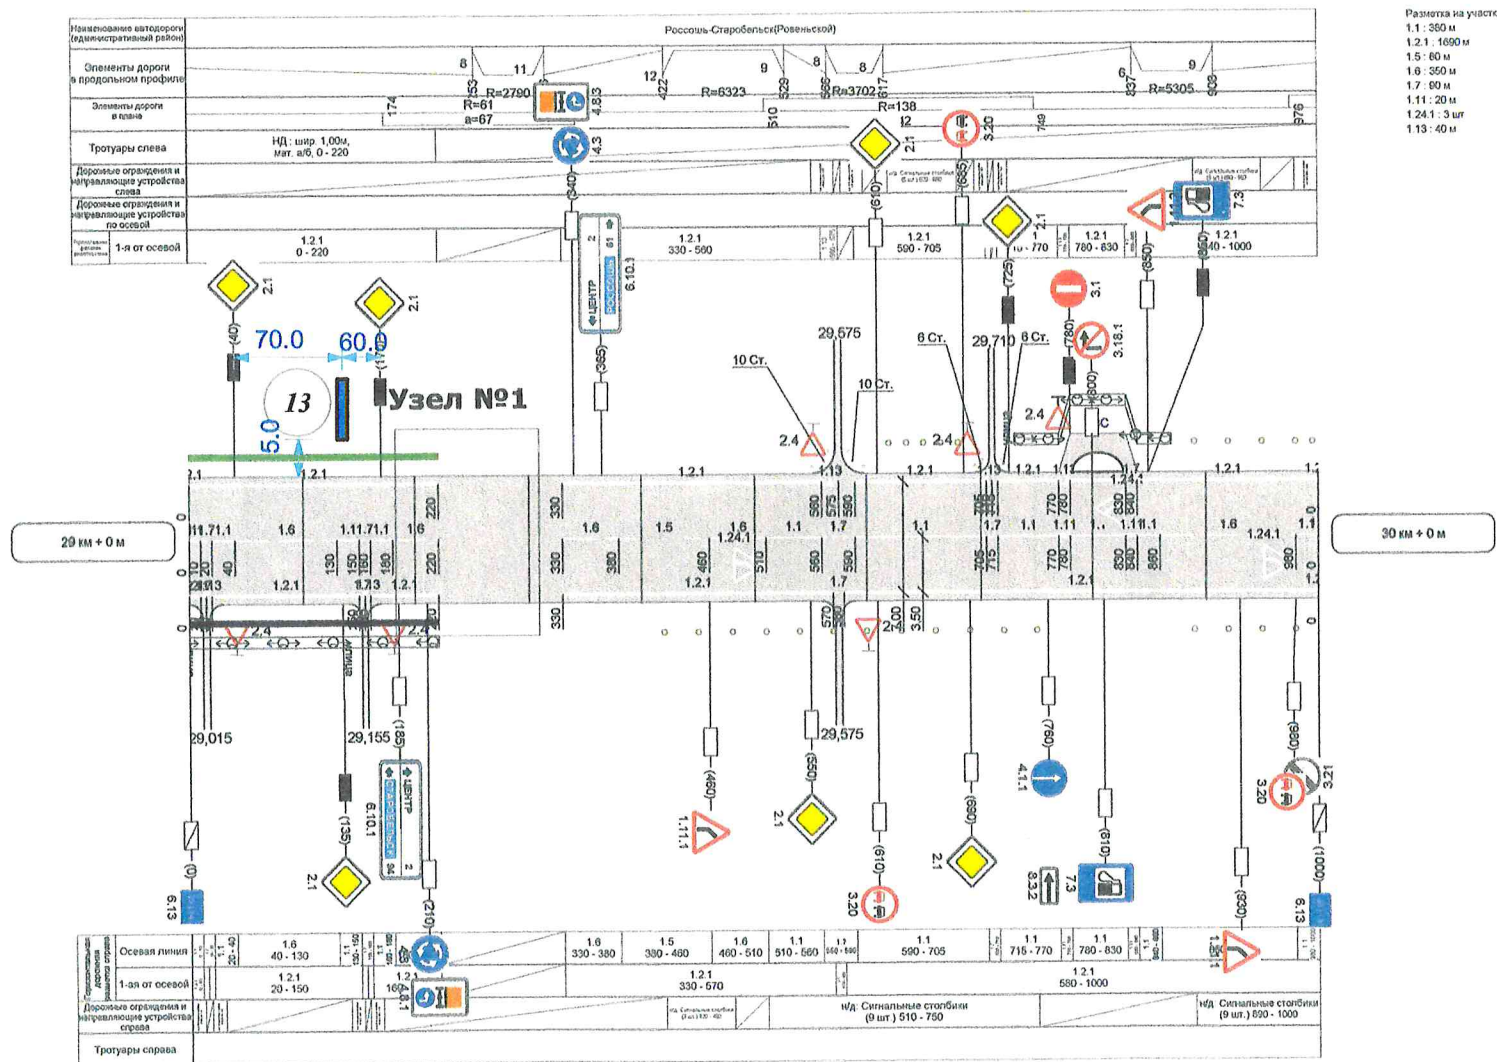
Наименование автодороги (административный район)
Россошь-Старобельск(Ровеньской)

Разметка на участк
1.1 : 380 м
1.2.1 : 1690 м
1.5 : 80 м
1.6 : 350 м
1.7 : 90 м
1.11 : 20 м
1.24.1 : 3 шт
1.13 : 40 м

Элементы дороги в продольном профиле
8 11 353 12 422 9 529 8 586 8 617 637 9 908
Элементы дороги в плане
174 R=2790 R=61 a=67 R=6323 510 R=3702 R=138 12 749 R=5305 976
Тротуары слева
НД : шир. 1,00м, мат. а/б, 0 - 220
Дорожные ограждения и направляющие устройства слева
Дорожные ограждения и направляющие устройства по осевой
1-ая от осевой
1.2.1 0 - 220
1.2.1 330 - 560
1.2.1 590 - 705
770
1.2.1 780 - 830
1.2.1 840 - 1000

5.16 4.3 4.8.3 2.1 3.20 2.1 1.11.2 7.3 2.1 2.1 3.1 3.18.1 6.10.1
(340) (610) (685) (725) (850) (860) (40) (170) (365) (780) (800)
ЦЕНТР РОССОШЬ
70.0 60.0 5.0
13
Узел №1
10 Ст. 29,575 6 Ст. 29,710 6 Ст. 10 Ст.
2.4 2.4 2.4

29 км + 0 м
30 км + 0 м

1.2.1 1.1 1.7.1 1.6 1.11.7 1.1 1.6 220 330 1.6 1.5 1.6 1.24.1 1.1 1.7 560 575 590 1.13 1.1 705 1.7 1.1 1.11 770 780 830 840 1.11 1.1 1.6 1.24.1 1.1
20 40 130 150 160 180 1.13 220 330 380 460 510 560 590 705 715 770 780 830 850 860 980
1.2.1 1.7 1.2.1

29,015 29,155 29,575
2.4 2.4 570 2.4 3.00 3.50
(0) (135) (185) (210) (460) (550) (610) (690) (760) (810) (930) (980) (1000)
6.13 2.1 6.10.1 1.11.1 2.1 3.20 2.1 4.1.1 8.3.2 7.3 3.20 3.21 6.13 1.11.1
ЦЕНТР

Осевая линия
1.6 40 - 130
1.6 330 - 380
1.5 380 - 460
1.6 460 - 510
1.1 510 - 560
1.1 590 - 705
1.1 715 - 770
1.1 780 - 830
1-ая от осевой
1.2.1 20 - 150
1.2.1 330 - 570
1.2.1 580 - 1000
Дорожные ограждения и направляющие устройства справа
н/д Сигнальные столбики (9 шт.) 510 - 750
н/д Сигнальные столбики (9 шт.) 890 - 1000
Тротуары справа